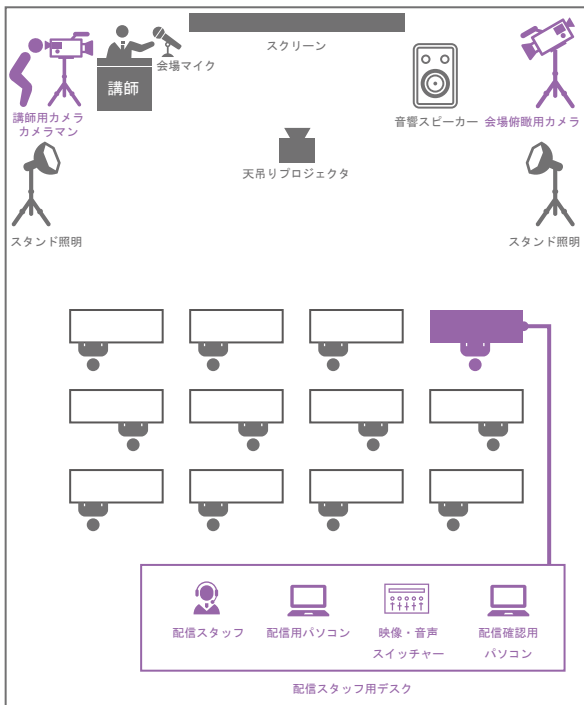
スクリーン

講師

会場マイク

講師用カメラ
カメラマン

音響スピーカー

会場俯瞰用カメラ

天吊りプロジェクタ

スタンド照明

スタンド照明

配信スタッフ

配信用パソコン

映像・音声
スイッチャー

配信確認用
パソコン

配信スタッフ用デスク